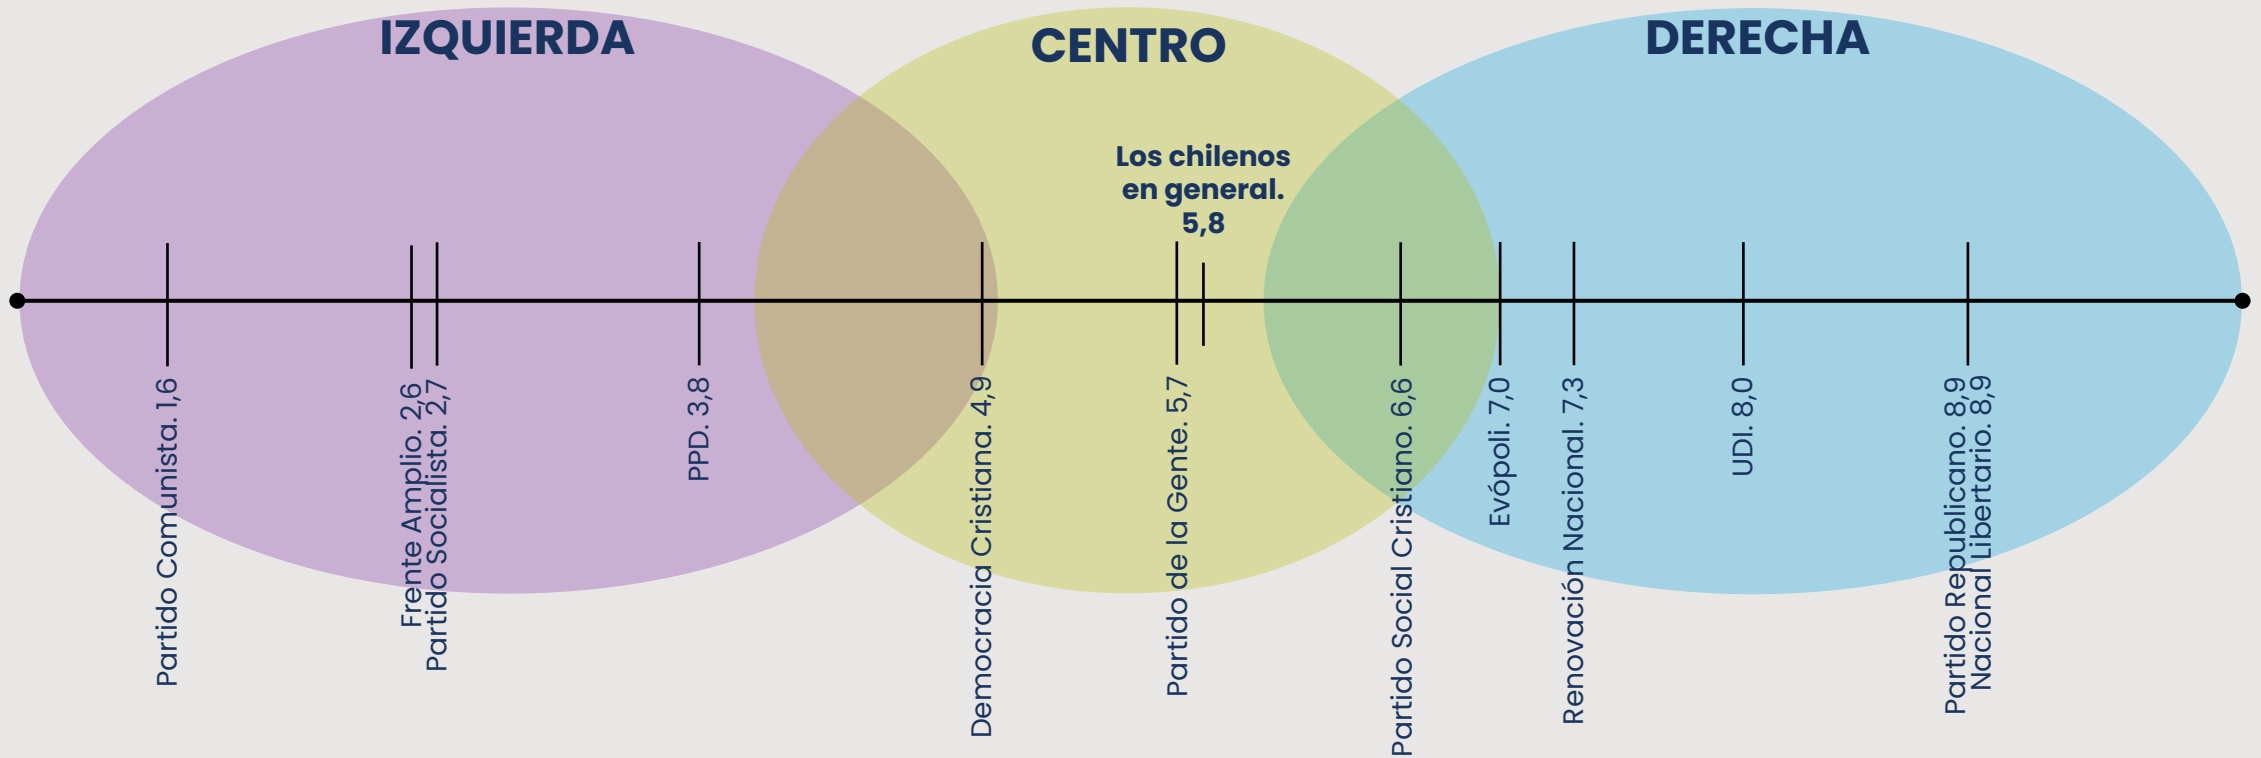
IZQUIERDA

CENTRO

DERECHA

Los chilenos en general. 5,8

Partido Comunista. 1,6

Frente Amplio. 2,6

Partido Socialista. 2,7

PPD. 3,8

Democracia Cristiana. 4,9

Partido de la Gente. 5,7

Partido Social Cristiano. 6,6

Evópoli. 7,0

Renovación Nacional. 7,3

UDI. 8,0

Partido Republicano. 8,9

Nacional Libertario. 8,9